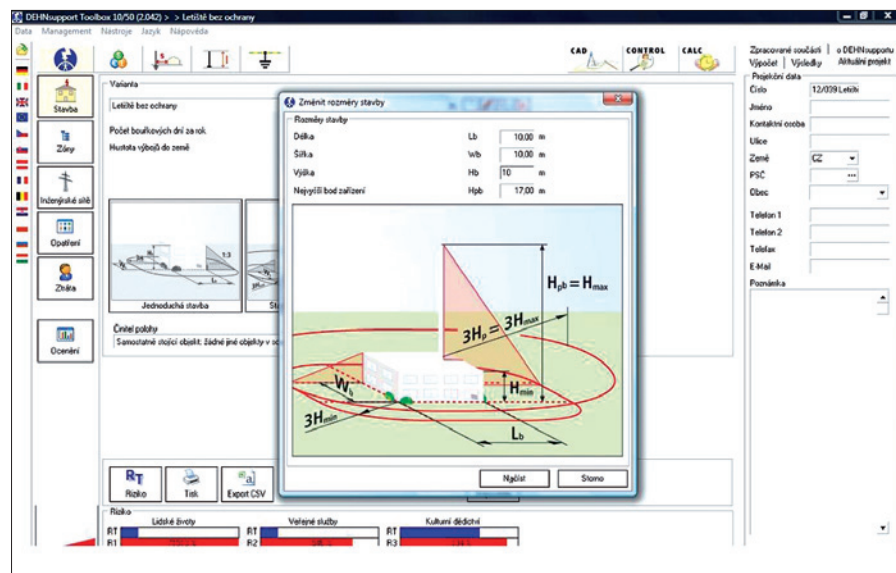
DEHNsupport Toolbox 10/50 (2.042) > > Letiště bez ochrany

Data Management Nástroje Jazyk Nápověda

CAD CONTROL CALC

Zpracované součásti | o DEHNsupport
Výpočet | Výsledky Aktuální projekt

Stavba
Zóny
Inženýrské sítě
Opatření
Ztráta
Ocenění

Varianta
Letiště bez ochrany
Počet bouřkových dní za rok
Hustota výbojů do země

Jednoduchá stavba
St

Činitel polohy
Samostatně stojící objekt: žádné jiné objekty v so

Změnit rozměry stavby
Rozměry stavby
| Délka | Lb | 10,00 | m |
|---|---|---|---|
| Šířka | Wb | 10,00 | m |
| Výška | Hb | 10 | m |
| Nejvyšší bod zařízení | Hpb | 17,00 | m |

$H_{pb} = H_{max}$
$3H_p = 3H_{max}$
$W_b$
$H_{min}$
$3H_{min}$
$L_b$

Načíst Storno

$R_T$
Riziko Tisk Export CSV

Riziko
Lidské životy Veřejné služby Kulturní dědictví
RT R1 RT R2 RT R3

Projekční data
Číslo 12/039 Letiště
Jméno
Kontaktní osoba
Ulice
Země CZ
PSČ
Obec
Telefon 1
Telefon 2
Telefax
E-Mail
Poznámka